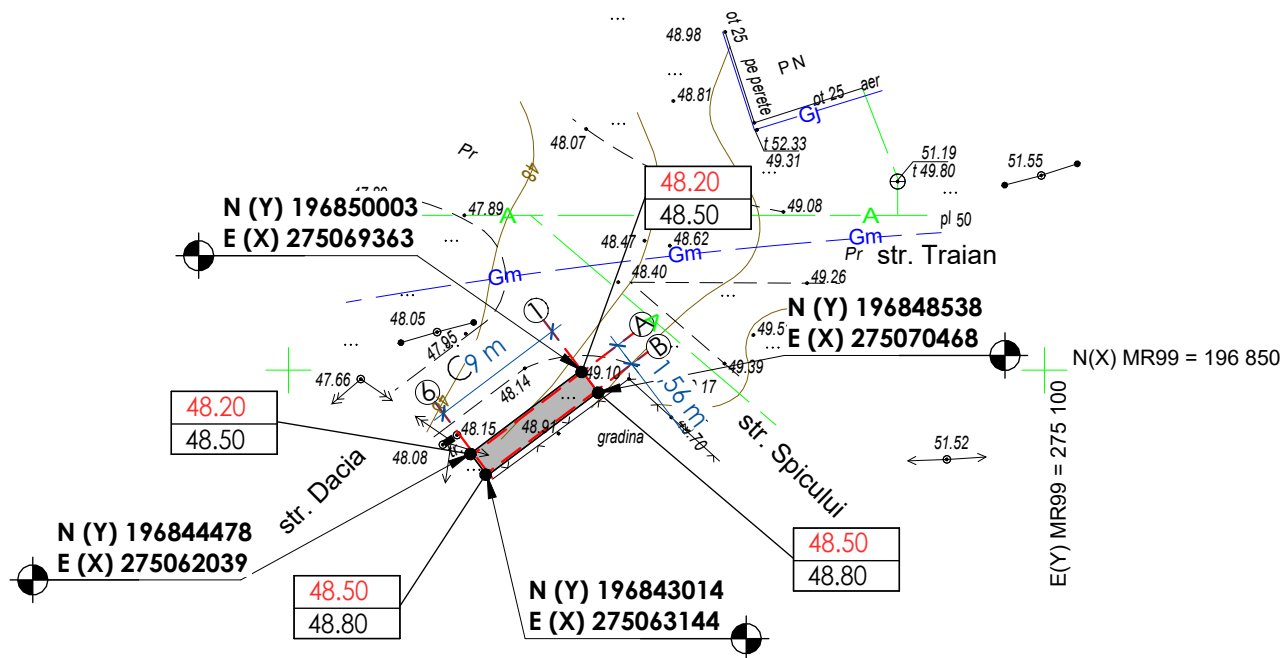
...
48.98
ot 25
pe perete
P N
...
48.81
ot 25
aer
Gj
...
t 52.33
49.31
48.07
Pr
48
51.19
t 49.80
51.55
...
48.20
48.50
N (Y) 196850003
E (X) 275069363
47.89
A
49.08
A
pl 50
...
48.47
48.62
Gm
Gm
str. Traian
Pr
48.40
Gm
49.26
...
N (Y) 196848538
E (X) 275070468
48.05
47.95
1
A
B
49.5
...
9 m
6
49.10
17
49.39
N(X) MR99 = 196 850
47.66
48.14
1.56 m
48.20
48.50
48.15
48.91
...
gradina
49.70
48.08
str. Dacia
str. Spicului
51.52
E(Y) MR99 = 275 100
N (Y) 196844478
E (X) 275062039
48.50
48.80
48.50
48.80
N (Y) 196843014
E (X) 275063144